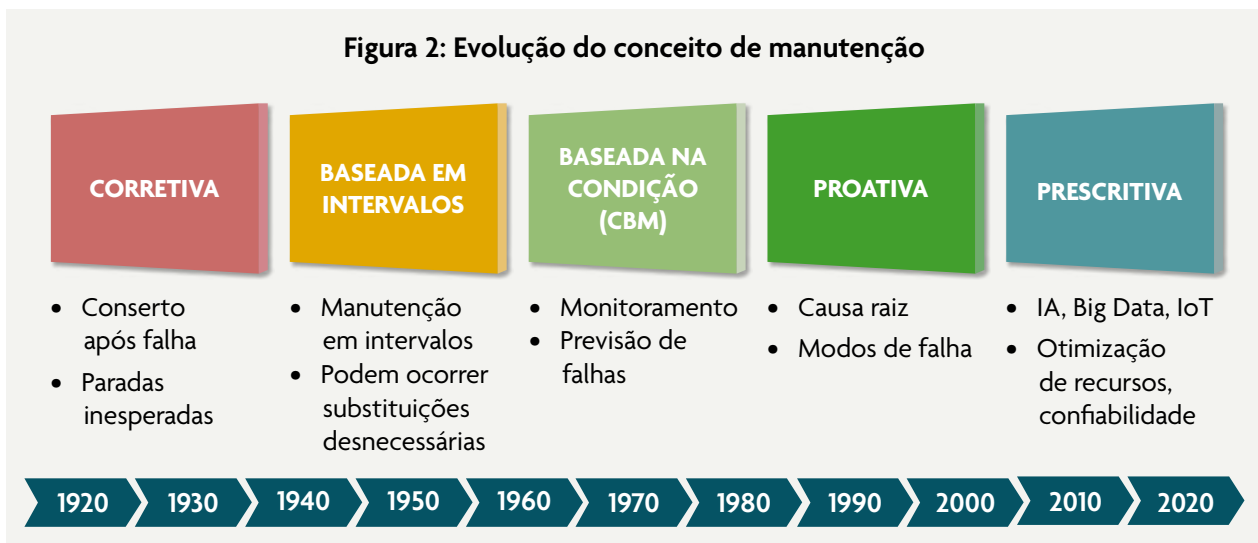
Figura 2: Evolução do conceito de manutenção

CORRETIVA

- Conserto após falha
- Paradas inesperadas

BASEADA EM INTERVALOS

- Manutenção em intervalos
- Podem ocorrer substituições desnecessárias

BASEADA NA CONDIÇÃO (CBM)

- Monitoramento
- Previsão de falhas

PROATIVA

- Causa raiz
- Modos de falha

PRESCRITIVA

- IA, Big Data, IoT
- Otimização de recursos, confiabilidade

1920 1930 1940 1950 1960 1970 1980 1990 2000 2010 2020